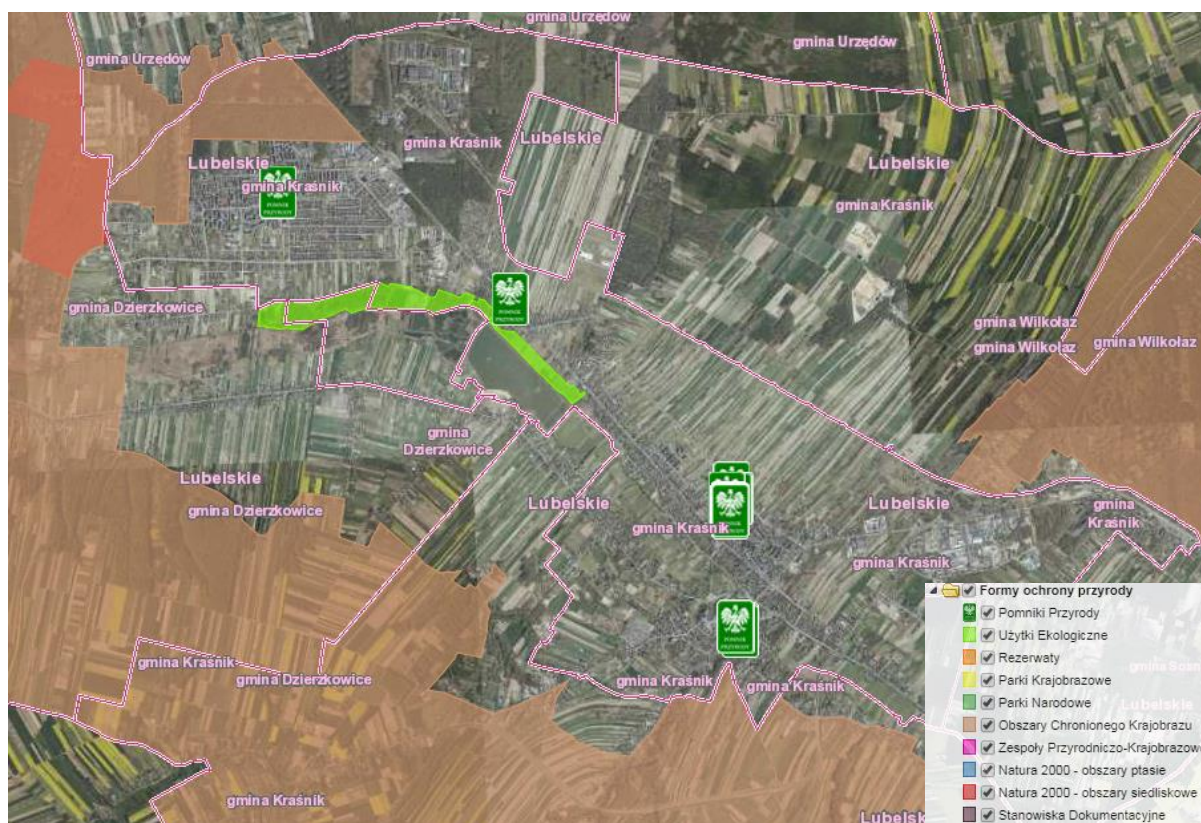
gmina Urzędów
gmina Urzędów
gmina Urzędów
Lubelskie
gmina Kraśnik
gmina Kraśnik
POMNIK PRZYRODY
Lubelskie
Lubelskie
gmina Kraśnik
gmina Dzierzkowice
POMNIK PRZYRODY
gmina Wilkołaz
gmina Wilkołaz
gmina Wilkołaz
gmina Dzierzkowice
Lubelskie
gmina Dzierzkowice
Lubelskie
gmina Kraśnik
POMNIK PRZYRODY
Lubelskie
gmina Kraśnik
gmina Kraśnik
POMNIK PRZYRODY
gmina Kraśnik
gmina Dzierzkowice
gmina Kraśnik
gmina Kraśnik
gmina Kraśnik
Lubelskie
gmina Sosn
Lubelskie

Formy ochrony przyrody
Pomniki Przyrody
Użytki Ekologiczne
Rezerwaty
Parki Krajobrazowe
Parki Narodowe
Obszary Chronionego Krajobrazu
Zespoły Przyrodniczo-Krajobrazowe
Natura 2000 - obszary ptasie
Natura 2000 - obszary siedliskowe
Stanowiska Dokumentacyjne